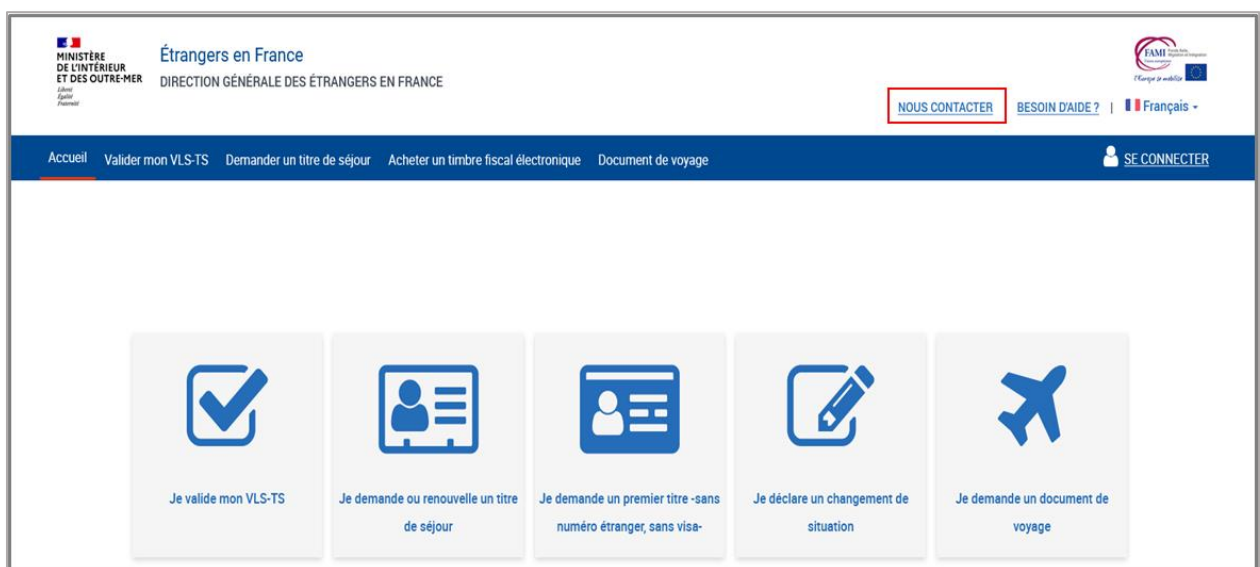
MINISTÈRE DE L'INTÉRIEUR ET DES OUTRE-MER
Liberté Égalité Fraternité

Étrangers en France
DIRECTION GÉNÉRALE DES ÉTRANGERS EN FRANCE

FAMI
l'Europe se mobilise

NOUS CONTACTER BESOIN D'AIDE ? | Français

Accueil Valider mon VLS-TS Demander un titre de séjour Acheter un timbre fiscal électronique Document de voyage

SE CONNECTER

Je valide mon VLS-TS

Je demande ou renouvelle un titre de séjour

Je demande un premier titre -sans numéro étranger, sans visa-

Je déclare un changement de situation

Je demande un document de voyage